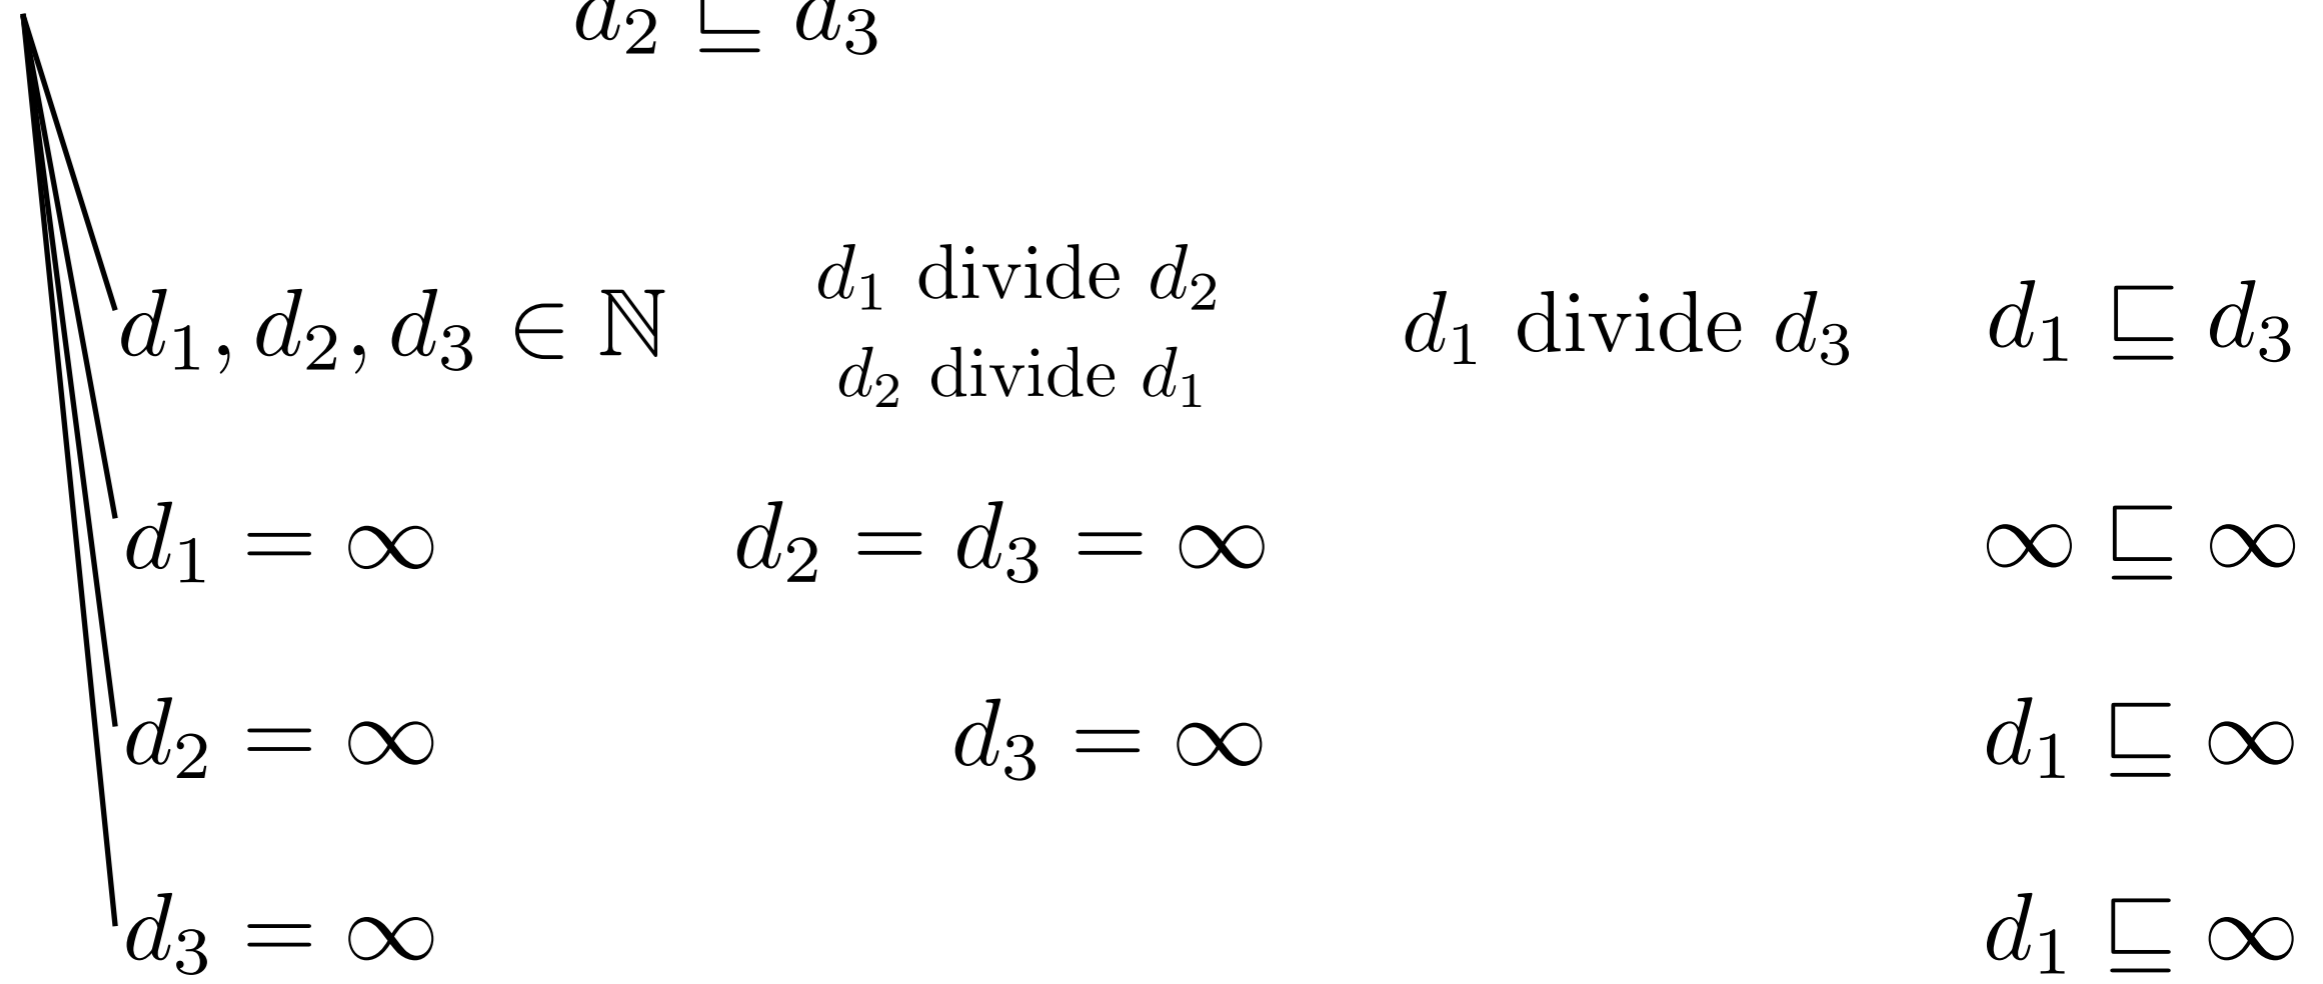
$d_2 \sqsubseteq d_3$

| | | | |
|---|---|---|---|
| $d_1, d_2, d_3 \in \mathbb{N}$ | $d_1$ divide $d_2$ <br> $d_2$ divide $d_1$ | $d_1$ divide $d_3$ | $d_1 \sqsubseteq d_3$ |
| $d_1 = \infty$ | $d_2 = d_3 = \infty$ | | $\infty \sqsubseteq \infty$ |
| $d_2 = \infty$ | $d_3 = \infty$ | | $d_1 \sqsubseteq \infty$ |
| $d_3 = \infty$ | | | $d_1 \sqsubseteq \infty$ |